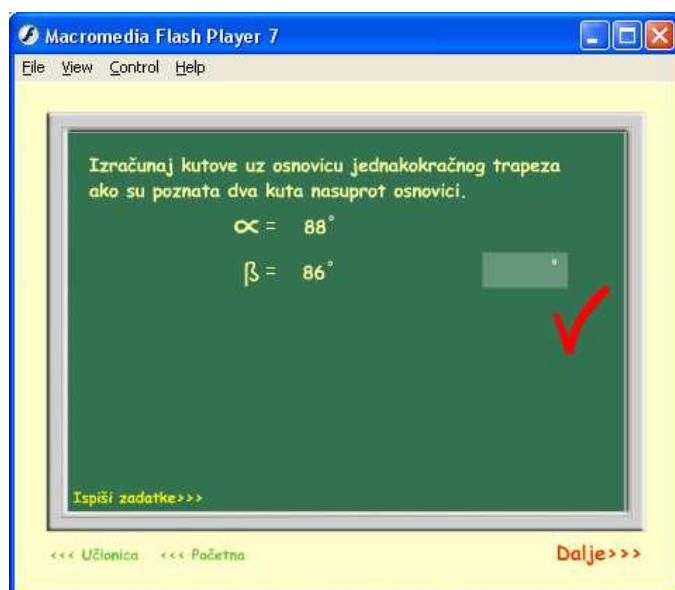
Macromedia Flash Player 7

File View Control Help

Izračunaj kutove uz osnovicu jednakokračnog trapeza ako su poznata dva kuta nasuprot osnovici.

$\alpha$ = 88°

$\beta$ = 86°

°

Ispiši zadatke>>>

<<< Učionica <<< Početna

Dalje>>>